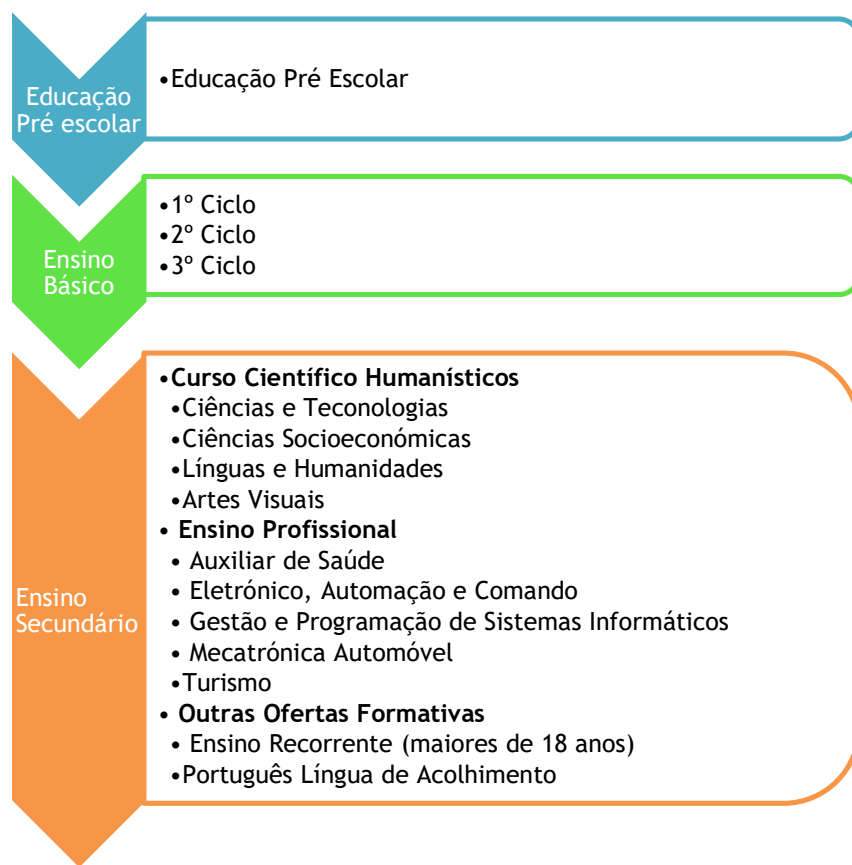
Educação Pré escolar

•Educação Pré Escolar

Ensino Básico

•1º Ciclo
•2º Ciclo
•3º Ciclo

Ensino Secundário

•**Curso Científico Humanísticos**
•Ciências e Teconologias
•Ciências Socioeconómicas
•Línguas e Humanidades
•Artes Visuais
• **Ensino Profissional**
• Auxiliar de Saúde
• Eletrónico, Automação e Comando
• Gestão e Programação de Sistemas Informáticos
• Mecatrónica Automóvel
•Turismo
• **Outras Ofertas Formativas**
• Ensino Recorrente (maiores de 18 anos)
•Português Língua de Acolhimento